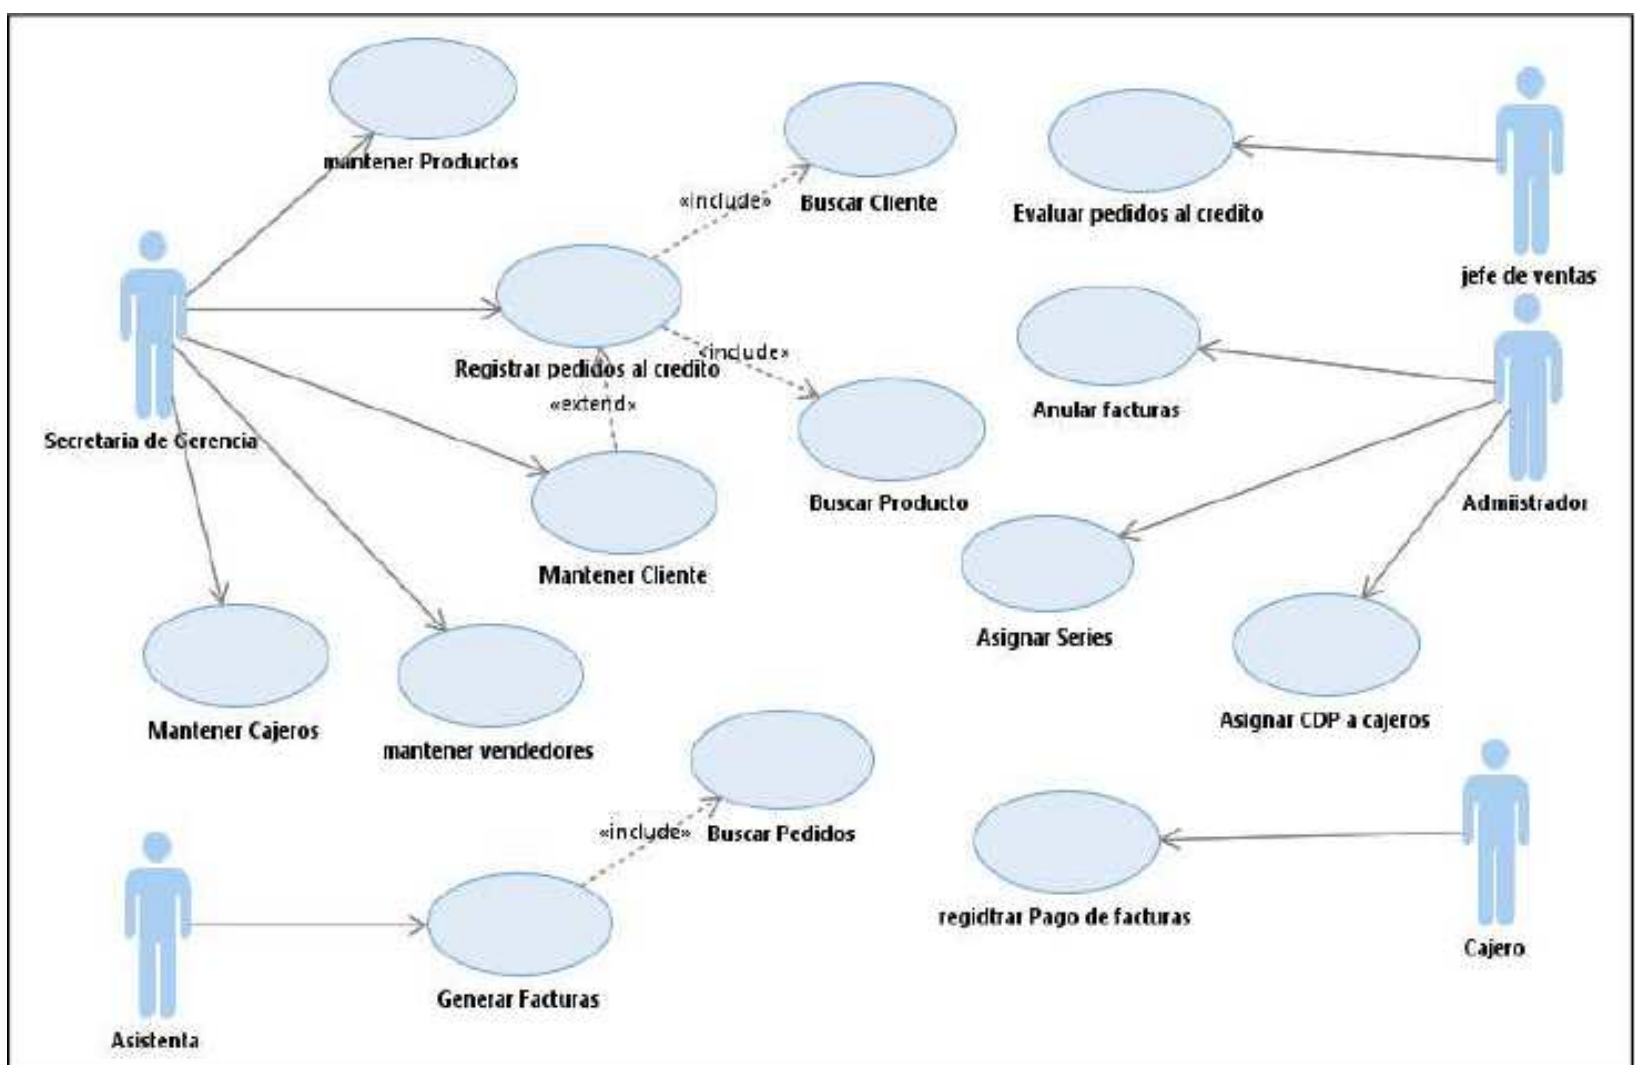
mantener Productos

«include»

Buscar Cliente

Evaluar pedidos al credito

jefe de ventas

Registrar pedidos al credito

«include»

«extend»

Secretaria de Gerencia

Anular facturas

Buscar Producto

Admiistrador

Mantener Cliente

Asignar Series

Asignar CDP a cajeros

Mantener Cajeros

mantener vendedores

«include»

Buscar Pedidos

regidtrar Pago de facturas

Cajero

Generar Facturas

Asistenta